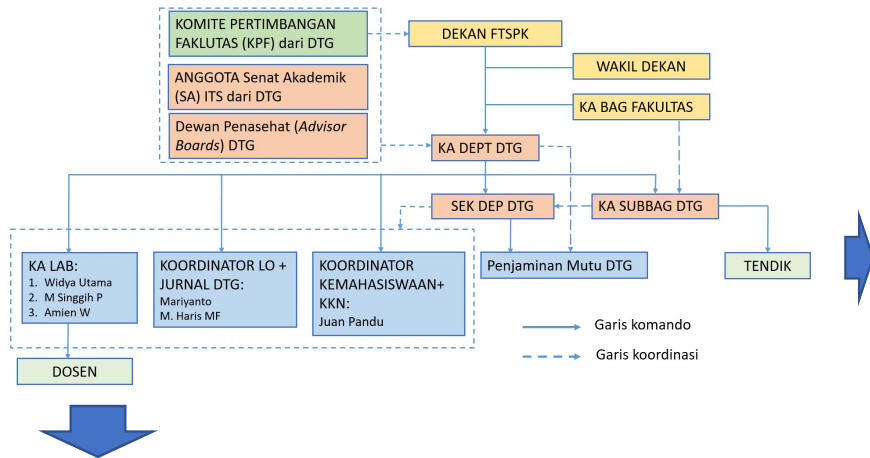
KOMITE PERTIMBANGAN FAKLUTAS (KPF) dari DTG

ANGGOTA Senat Akademik (SA) ITS dari DTG

Dewan Penasehat (*Advisor Boards*) DTG

DEKAN FTSPK

WAKIL DEKAN

KA BAG FAKULTAS

KA DEPT DTG

SEK DEP DTG

KA SUBBAG DTG

KA LAB:
1. Widya Utama
2. M Singgih P
3. Amien W

KOORDINATOR LO + JURNAL DTG:
Mariyanto
M. Haris MF

KOORDINATOR KEMAHASISWAAN+ KKN:
Juan Pandu

Penjaminan Mutu DTG

TENDIK

Garis komando

Garis koordinasi

DOSEN